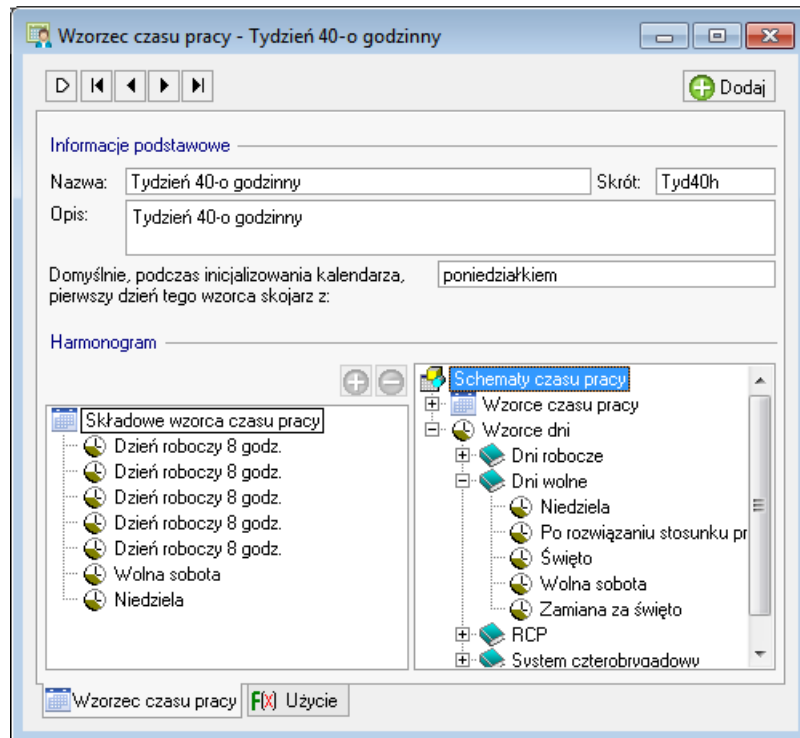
Wzorzec czasu pracy - Tydzień 40-o godzinny

Dodaj

Informacje podstawowe

Nazwa: Tydzień 40-o godzinny
Skrót: Tyd40h
Opis: Tydzień 40-o godzinny

Domyślnie, podczas inicjalizowania kalendarza, pierwszy dzień tego wzorca skojarz z: poniedziałkiem

Harmonogram

Składowe wzorca czasu pracy
Dzień roboczy 8 godz.
Dzień roboczy 8 godz.
Dzień roboczy 8 godz.
Dzień roboczy 8 godz.
Dzień roboczy 8 godz.
Wolna sobota
Niedziela

Schematy czasu pracy
Wzorce czasu pracy
Wzorce dni
Dni robocze
Dni wolne
Niedziela
Po rozwiązaniu stosunku pr
Święto
Wolna sobota
Zamiana za święto
RCP
System czterobrygadowy

Wzorzec czasu pracy
F(X) Użycie